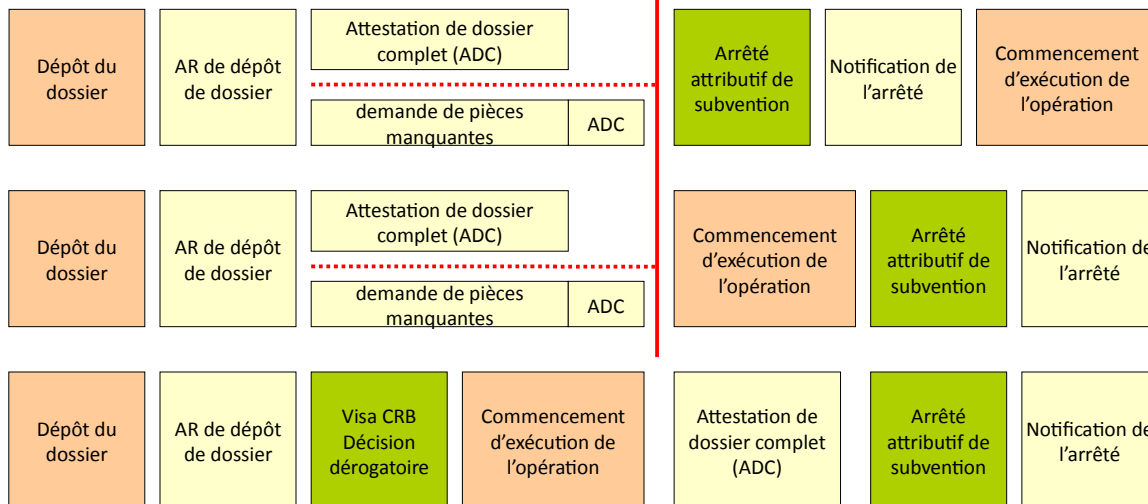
Dépôt du dossier

AR de dépôt de dossier

Attestation de dossier complet (ADC)

demande de pièces manquantes

ADC

Arrêté attributif de subvention

Notification de l'arrêté

Commencement d'exécution de l'opération

Dépôt du dossier

AR de dépôt de dossier

Attestation de dossier complet (ADC)

demande de pièces manquantes

ADC

Commencement d'exécution de l'opération

Arrêté attributif de subvention

Notification de l'arrêté

Dépôt du dossier

AR de dépôt de dossier

Visa CRB Décision dérogatoire

Commencement d'exécution de l'opération

Attestation de dossier complet (ADC)

Arrêté attributif de subvention

Notification de l'arrêté